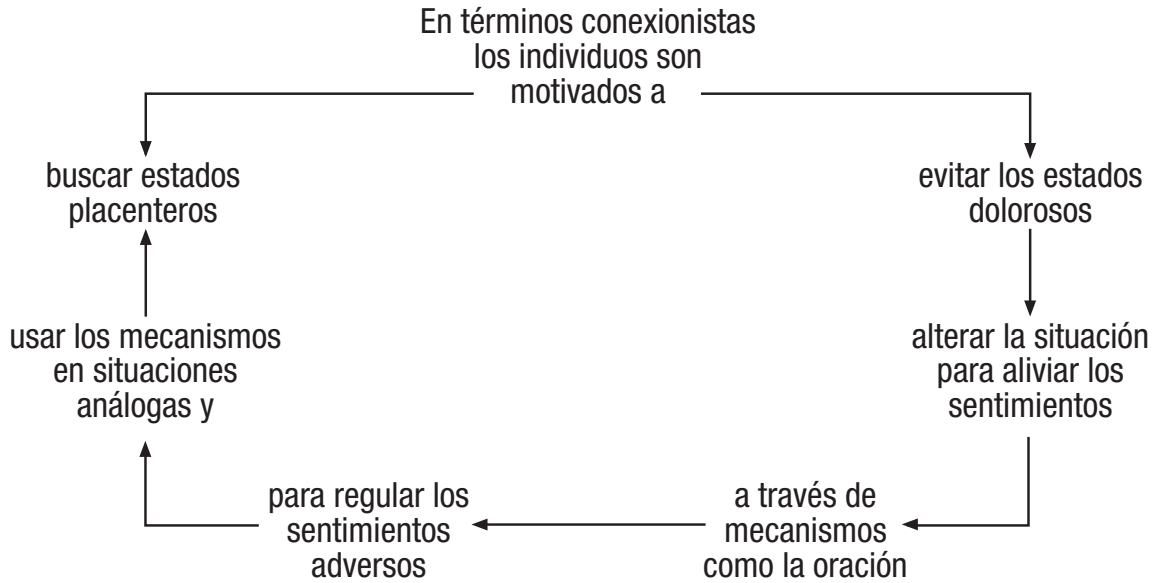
En términos conexionistas los individuos son motivados a

buscar estados placenteros

evitar los estados dolorosos

usar los mecanismos en situaciones análogas y

alterar la situación para aliviar los sentimientos

para regular los sentimientos adversos

a través de mecanismos como la oración